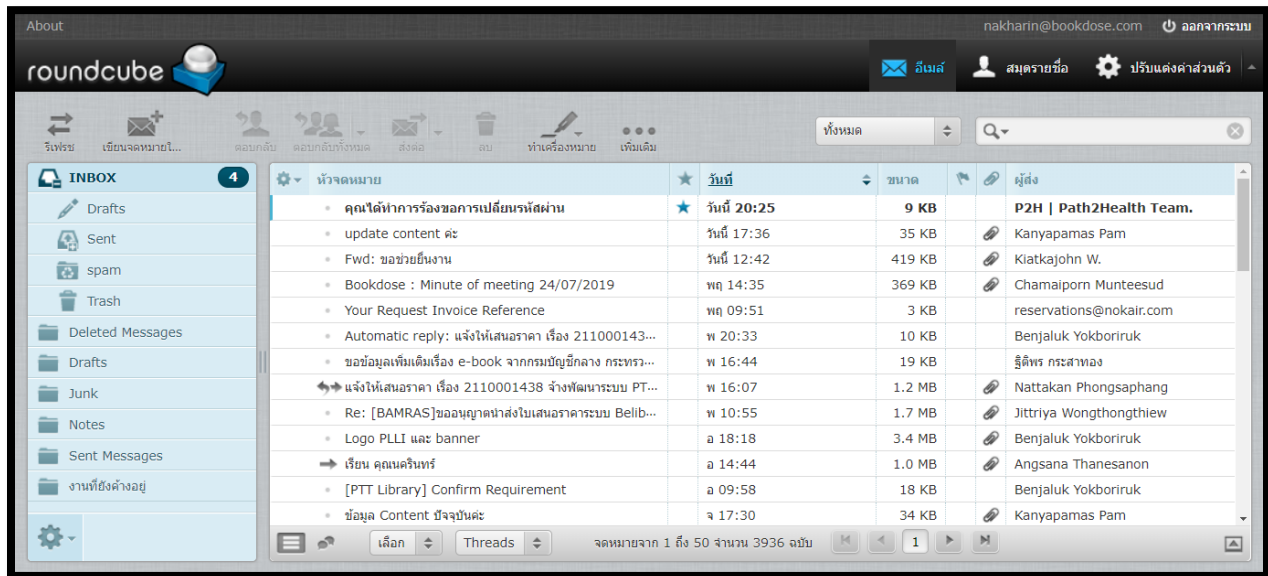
About

nakharin@bookdose.com ออกจากระบบ

roundcube

อีเมล์ สมุดรายชื่อ ปรับแต่งค่าส่วนตัว

รีเฟรช เขียนจดหมายใ... ตอบกลับ ตอบกลับทั้งหมด ส่งต่อ ลบ ทำเครื่องหมาย เพิ่มเติม

ทั้งหมด

INBOX 4
Drafts
Sent
spam
Trash
Deleted Messages
Drafts
Junk
Notes
Sent Messages
งานที่ยังค้างอยู่

| หัวจดหมาย | ★ | วันที่ | ขนาด | | | ผู้ส่ง |
|---|---|---|---|---|---|---|
| คุณได้ทำการร้องขอการเปลี่ยนรหัสผ่าน | ★ | วันนี้ 20:25 | 9 KB | | | P2H \| Path2Health Team. |
| update content ค่ะ | | วันนี้ 17:36 | 35 KB | | | Kanyapamas Pam |
| Fwd: ขอช่วยยื่นงาน | | วันนี้ 12:42 | 419 KB | | | Kiatkajohn W. |
| Bookdose : Minute of meeting 24/07/2019 | | พฤ 14:35 | 369 KB | | | Chamaiporn Munteesud |
| Your Request Invoice Reference | | พฤ 09:51 | 3 KB | | | reservations@nokair.com |
| Automatic reply: แจ้งให้เสนอราคา เรื่อง 211000143... | | พ 20:33 | 10 KB | | | Benjaluk Yokboriruk |
| ขอข้อมูลเพิ่มเติมเรื่อง e-book จากกรมบัญชีกลาง กระทรว... | | พ 16:44 | 19 KB | | | ฐิติพร กระสาทอง |
| แจ้งให้เสนอราคา เรื่อง 2110001438 จ้างพัฒนาระบบ PT... | | พ 16:07 | 1.2 MB | | | Nattakan Phongsaphang |
| Re: [BAMRAS]ขออนุญาตนำส่งใบเสนอราคาระบบ Belib... | | พ 10:55 | 1.7 MB | | | Jittriya Wongthongthiew |
| Logo PLLI และ banner | | อ 18:18 | 3.4 MB | | | Benjaluk Yokboriruk |
| เรียน คุณนครินทร์ | | อ 14:44 | 1.0 MB | | | Angsana Thanesanon |
| [PTT Library] Confirm Requirement | | อ 09:58 | 18 KB | | | Benjaluk Yokboriruk |
| ข้อมูล Content ปัจจุบันค่ะ | | จ 17:30 | 34 KB | | | Kanyapamas Pam |

เลือก Threads จดหมายจาก 1 ถึง 50 จำนวน 3936 ฉบับ 1